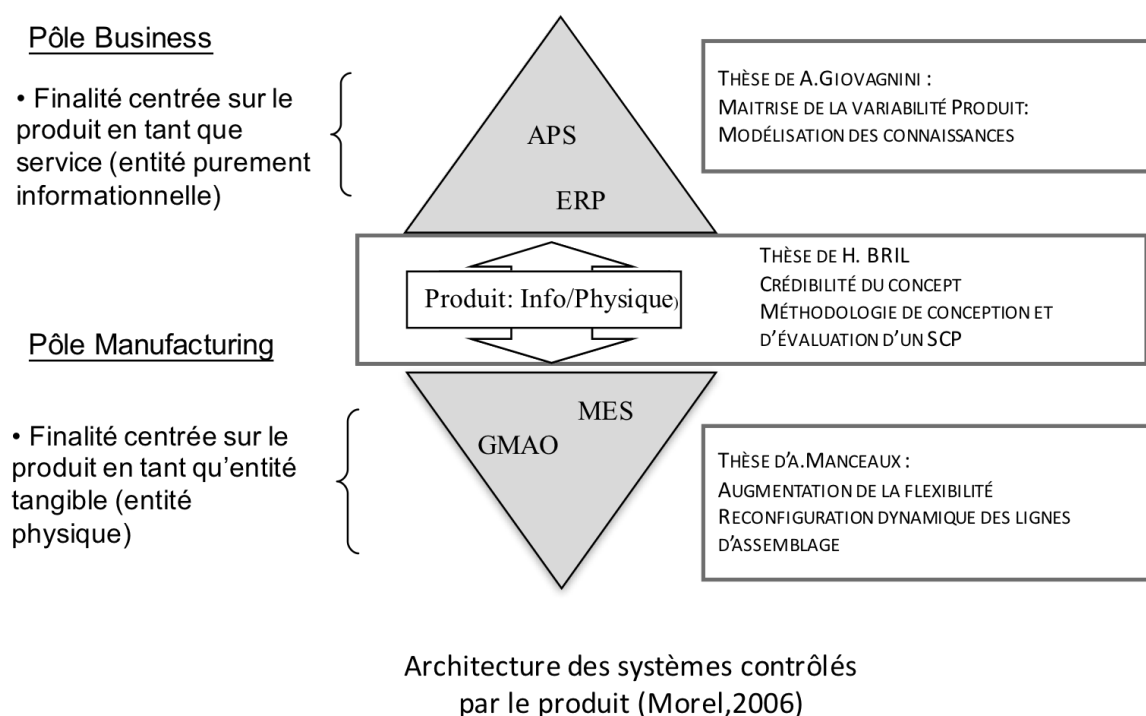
Pôle Business

• Finalité centrée sur le produit en tant que service (entité purement informationnelle)

APS

ERP

THÈSE DE A.GIOVAGNINI :
MAITRISE DE LA VARIABILITÉ PRODUIT:
MODÉLISATION DES CONNAISSANCES

Produit: Info/Physique)

THÈSE DE H. BRIL
CRÉDIBILITÉ DU CONCEPT
MÉTHODOLOGIE DE CONCEPTION ET D'ÉVALUATION D'UN SCP

Pôle Manufacturing

• Finalité centrée sur le produit en tant qu'entité tangible (entité physique)

MES

GMAO

THÈSE D'A.MANCEAUX :
AUGMENTATION DE LA FLEXIBILITÉ
RECONFIGURATION DYNAMIQUE DES LIGNES D'ASSEMBLAGE

Architecture des systèmes contrôlés par le produit (Morel,2006)